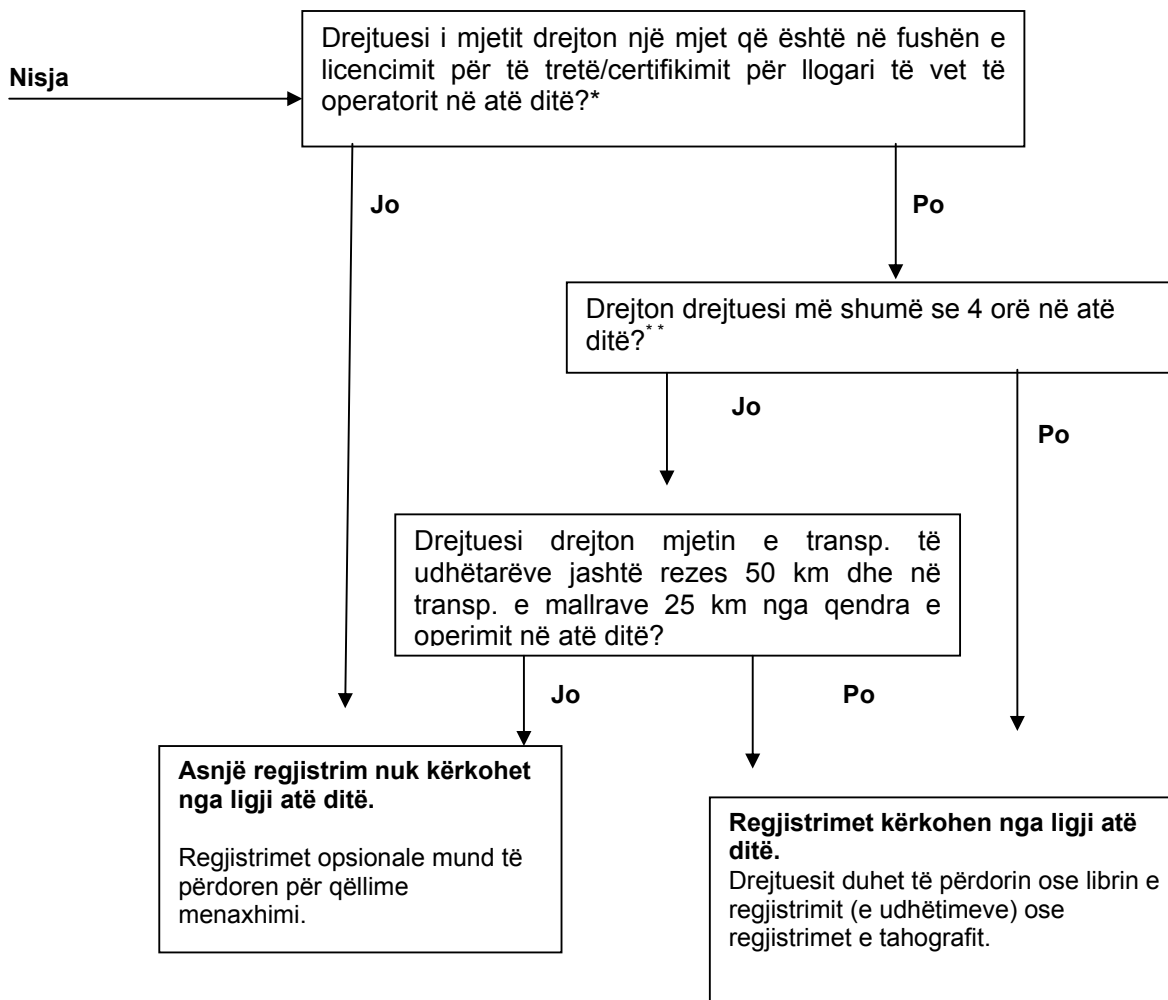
Nisja

Drejtuesi i mjetit drejton një mjet që është në fushën e licencimit për të tretë/certifikimit për llogari të vet të operatorit në atë ditë?*

Jo

Po

Drejton drejtuesi më shumë se 4 orë në atë ditë?**

Jo

Po

Drejtuesi drejton mjetin e transp. të udhëtarëve jashtë rezes 50 km dhe në transp. e mallrave 25 km nga qendra e operimit në atë ditë?

Jo

Po

**Asnjë regjistrim nuk kërkohet nga ligji atë ditë.**

Regjistrimet opsionale mund të përdoren për qëllime menaxhimi.

**Regjistrimet kërkohen nga ligji atë ditë.**
Drejtuesit duhet të përdorin ose librin e regjistrimit (e udhëtimeve) ose regjistrimet e tahografit.